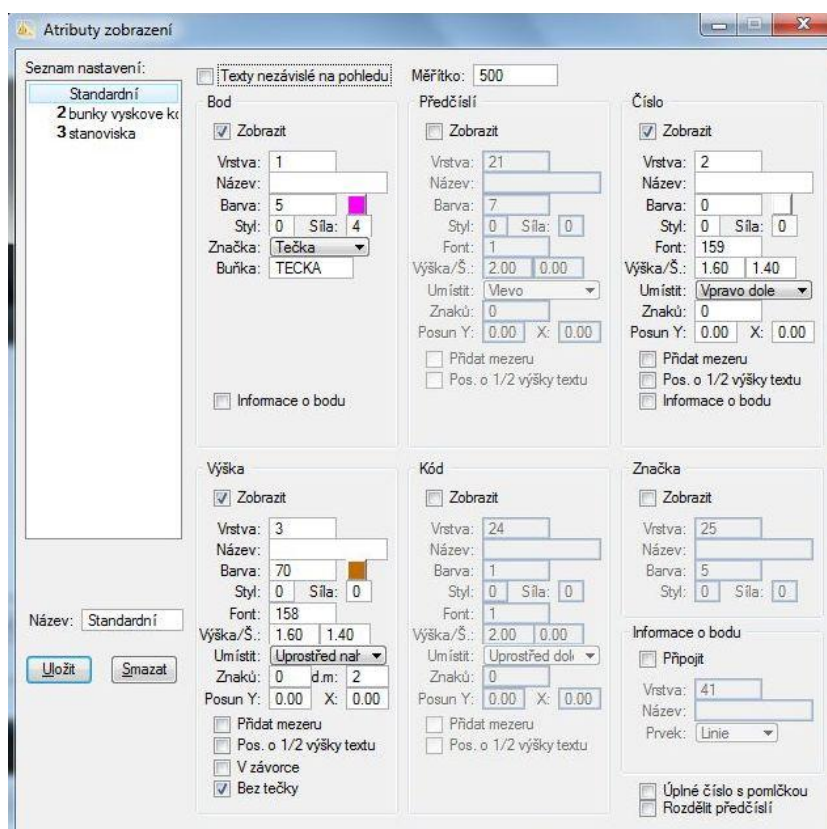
Atributy zobrazení

Seznam nastavení:
Standardní
2 bunky vyskove kc
3 stanoviska

Název: Standardní
Uložit
Smazat

Texty nezávislé na pohledu
Měřítko: 500

Bod
Zobrazit
Vrstva: 1
Název:
Barva: 5
Styl: 0 Síla: 4
Značka: Tečka
Buňka: TECKA
Informace o bodu

Předčíslí
Zobrazit
Vrstva: 21
Název:
Barva: 7
Styl: 0 Síla: 0
Font: 1
Výška/Š.: 2.00 0.00
Umístit: Vlevo
Znaků: 0
Posun Y: 0.00 X: 0.00
Přidat mezeru
Pos. o 1/2 výšky textu

Číslo
Zobrazit
Vrstva: 2
Název:
Barva: 0
Styl: 0 Síla: 0
Font: 159
Výška/Š.: 1.60 1.40
Umístit: Vpravo dole
Znaků: 0
Posun Y: 0.00 X: 0.00
Přidat mezeru
Pos. o 1/2 výšky textu
Informace o bodu

Výška
Zobrazit
Vrstva: 3
Název:
Barva: 70
Styl: 0 Síla: 0
Font: 158
Výška/Š.: 1.60 1.40
Umístit: Uprostřed nah
Znaků: 0 d.m.: 2
Posun Y: 0.00 X: 0.00
Přidat mezeru
Pos. o 1/2 výšky textu
V závorce
Bez tečky

Kód
Zobrazit
Vrstva: 24
Název:
Barva: 1
Styl: 0 Síla: 0
Font: 1
Výška/Š.: 2.00 0.00
Umístit: Uprostřed dol
Znaků: 0
Posun Y: 0.00 X: 0.00
Přidat mezeru
Pos. o 1/2 výšky textu

Značka
Zobrazit
Vrstva: 25
Název:
Barva: 5
Styl: 0 Síla: 0

Informace o bodu
Připojit
Vrstva: 41
Název:
Prvek: Linie

Úplné číslo s pomlčkou
Rozdělit předčíslí